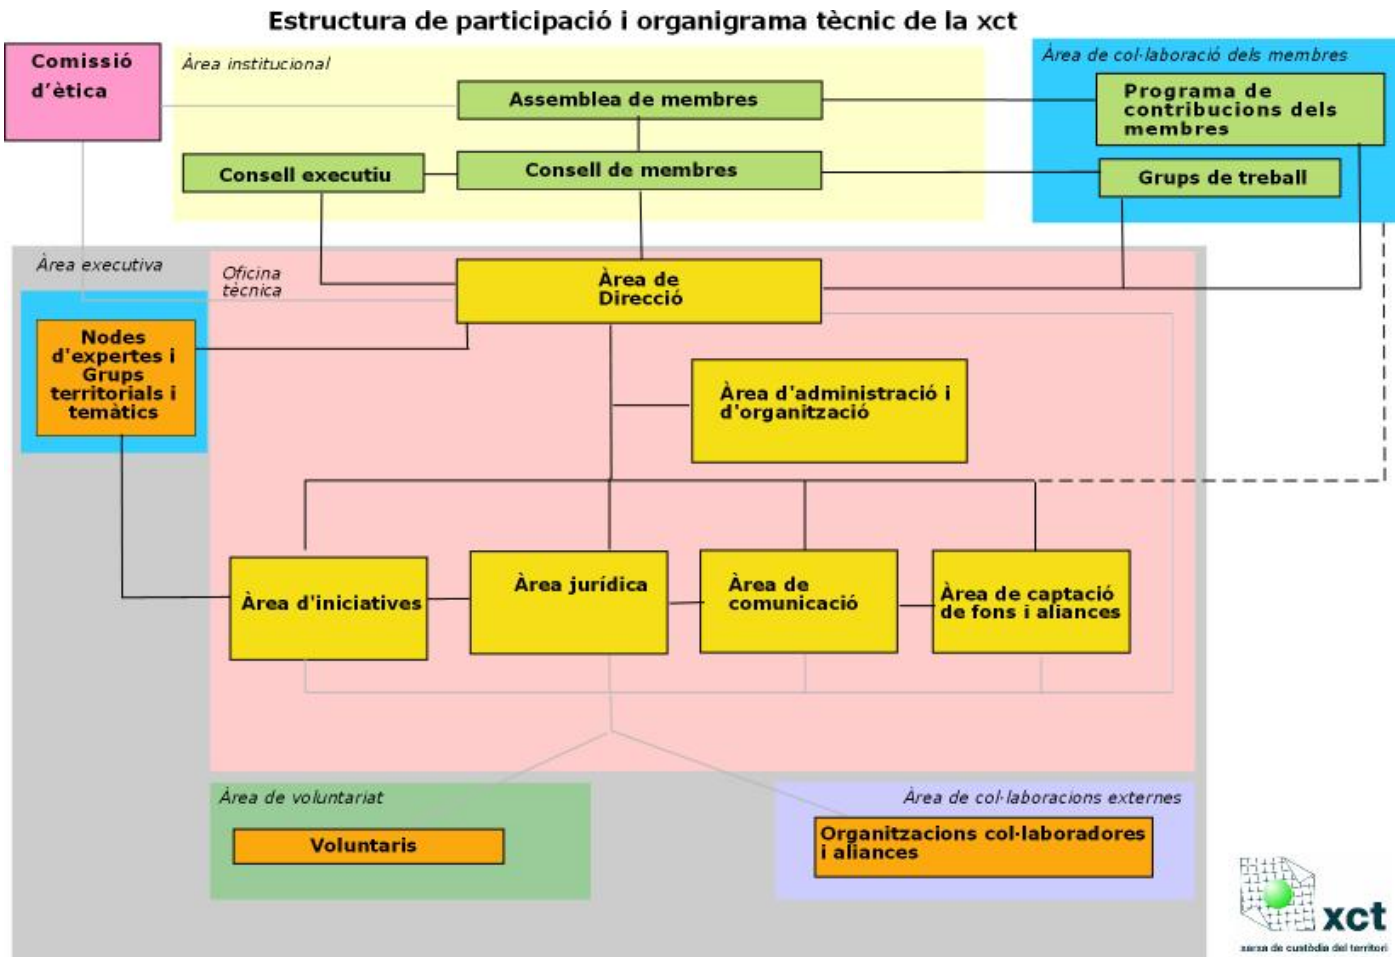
Estructura de participació i organigrama tècnic de la xct

Comissió d'ètica

Àrea institucional

Assemblea de membres

Consell executiu

Consell de membres

Àrea de col·laboració dels membres

Programa de contribucions dels membres

Grups de treball

Àrea executiva

Oficina tècnica

Àrea de Direcció

Nodes d'expertes i Grups territorials i temàtics

Àrea d'administració i d'organització

Àrea d'iniciatives

Àrea jurídica

Àrea de comunicació

Àrea de captació de fons i aliances

Àrea de voluntariat

Voluntaris

Àrea de col·laboracions externes

Organitzacions col·laboradores i aliances

xct

xarxa de custòdia del territori